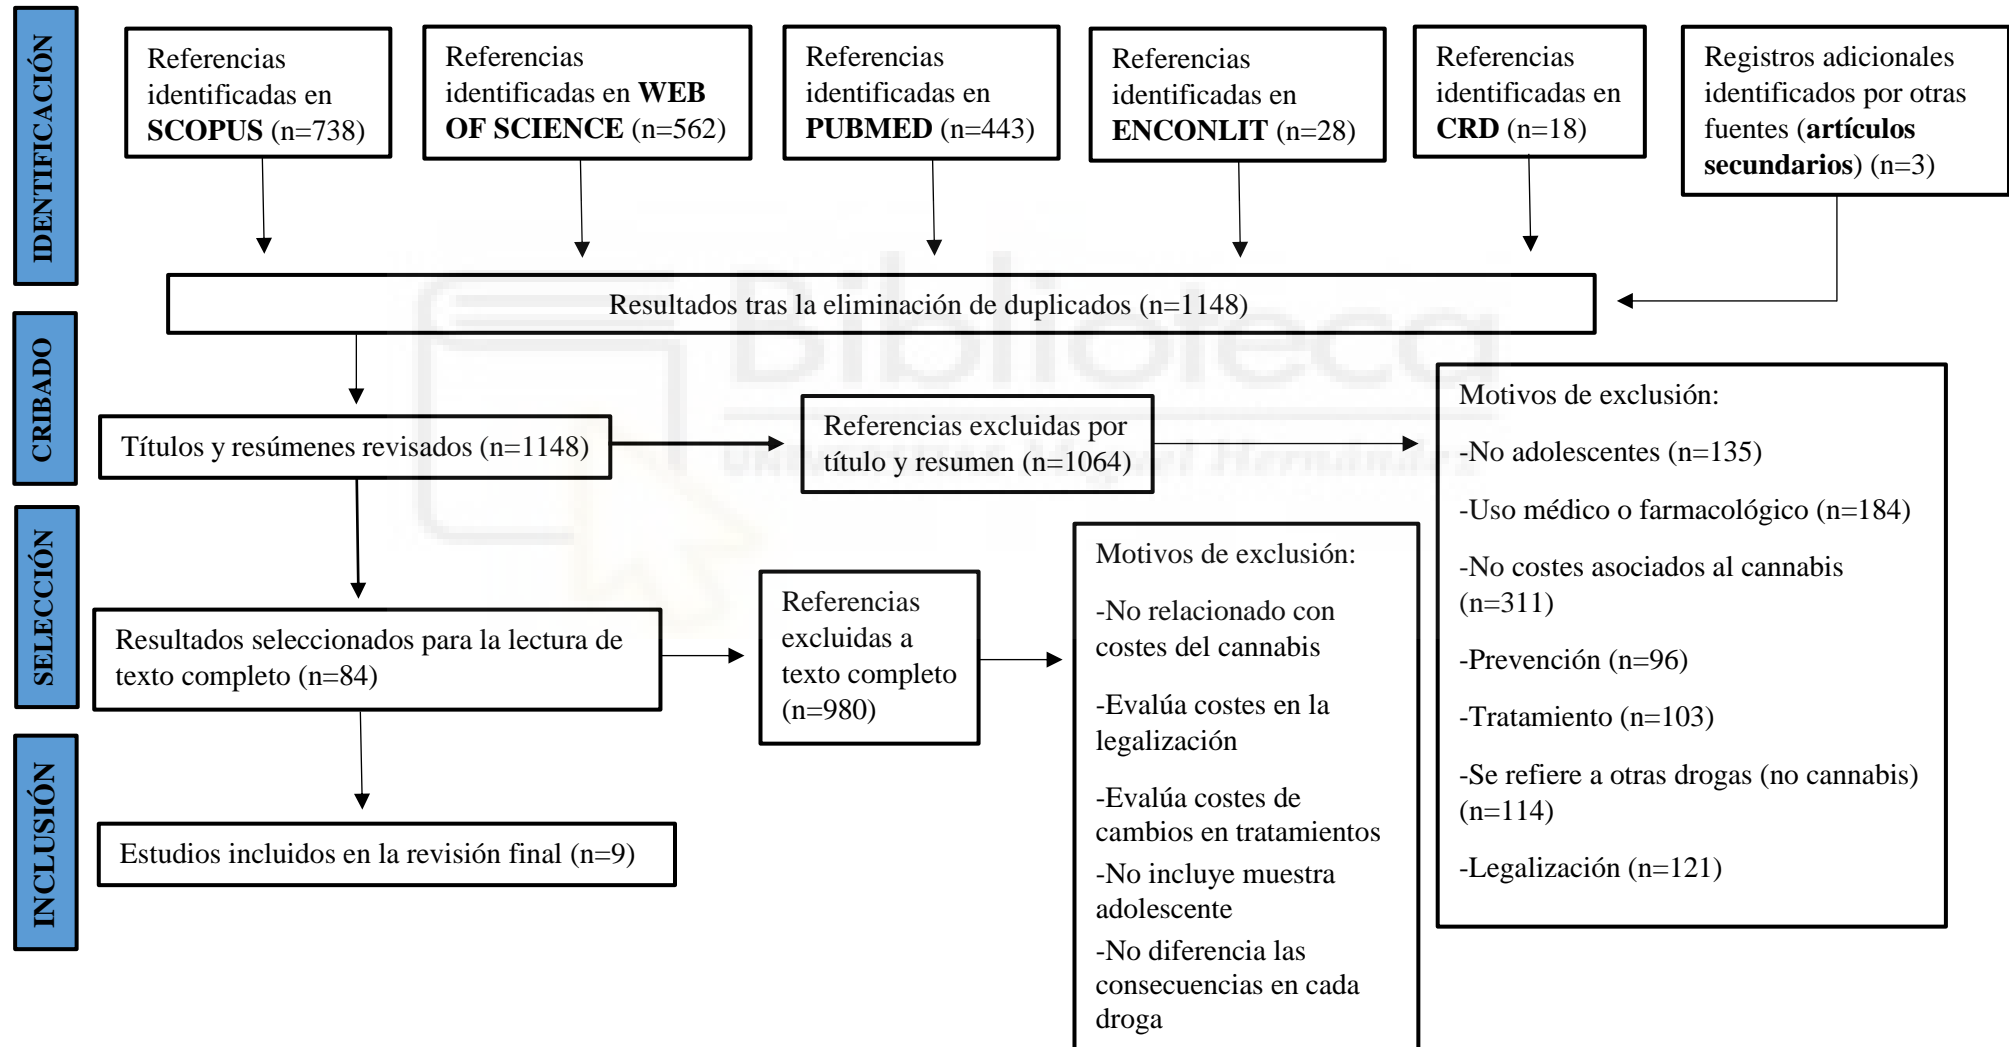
IDENTIFICACIÓN

Referencias identificadas en SCOPUS (n=738)

Referencias identificadas en WEB OF SCIENCE (n=562)

Referencias identificadas en PUBMED (n=443)

Referencias identificadas en ENCONLIT (n=28)

Referencias identificadas en CRD (n=18)

Registros adicionales identificados por otras fuentes (artículos secundarios) (n=3)

Resultados tras la eliminación de duplicados (n=1148)

CRIBADO

Títulos y resúmenes revisados (n=1148)

Referencias excluidas por título y resumen (n=1064)

Motivos de exclusión:

-No adolescentes (n=135)

-Uso médico o farmacológico (n=184)

-No costes asociados al cannabis (n=311)

-Prevención (n=96)

-Tratamiento (n=103)

-Se refiere a otras drogas (no cannabis) (n=114)

-Legalización (n=121)

SELECCIÓN

Resultados seleccionados para la lectura de texto completo (n=84)

Referencias excluidas a texto completo (n=980)

Motivos de exclusión:

-No relacionado con costes del cannabis

-Evalúa costes en la legalización

-Evalúa costes de cambios en tratamientos

-No incluye muestra adolescente

-No diferencia las consecuencias en cada droga

INCLUSIÓN

Estudios incluidos en la revisión final (n=9)

Biblioteca